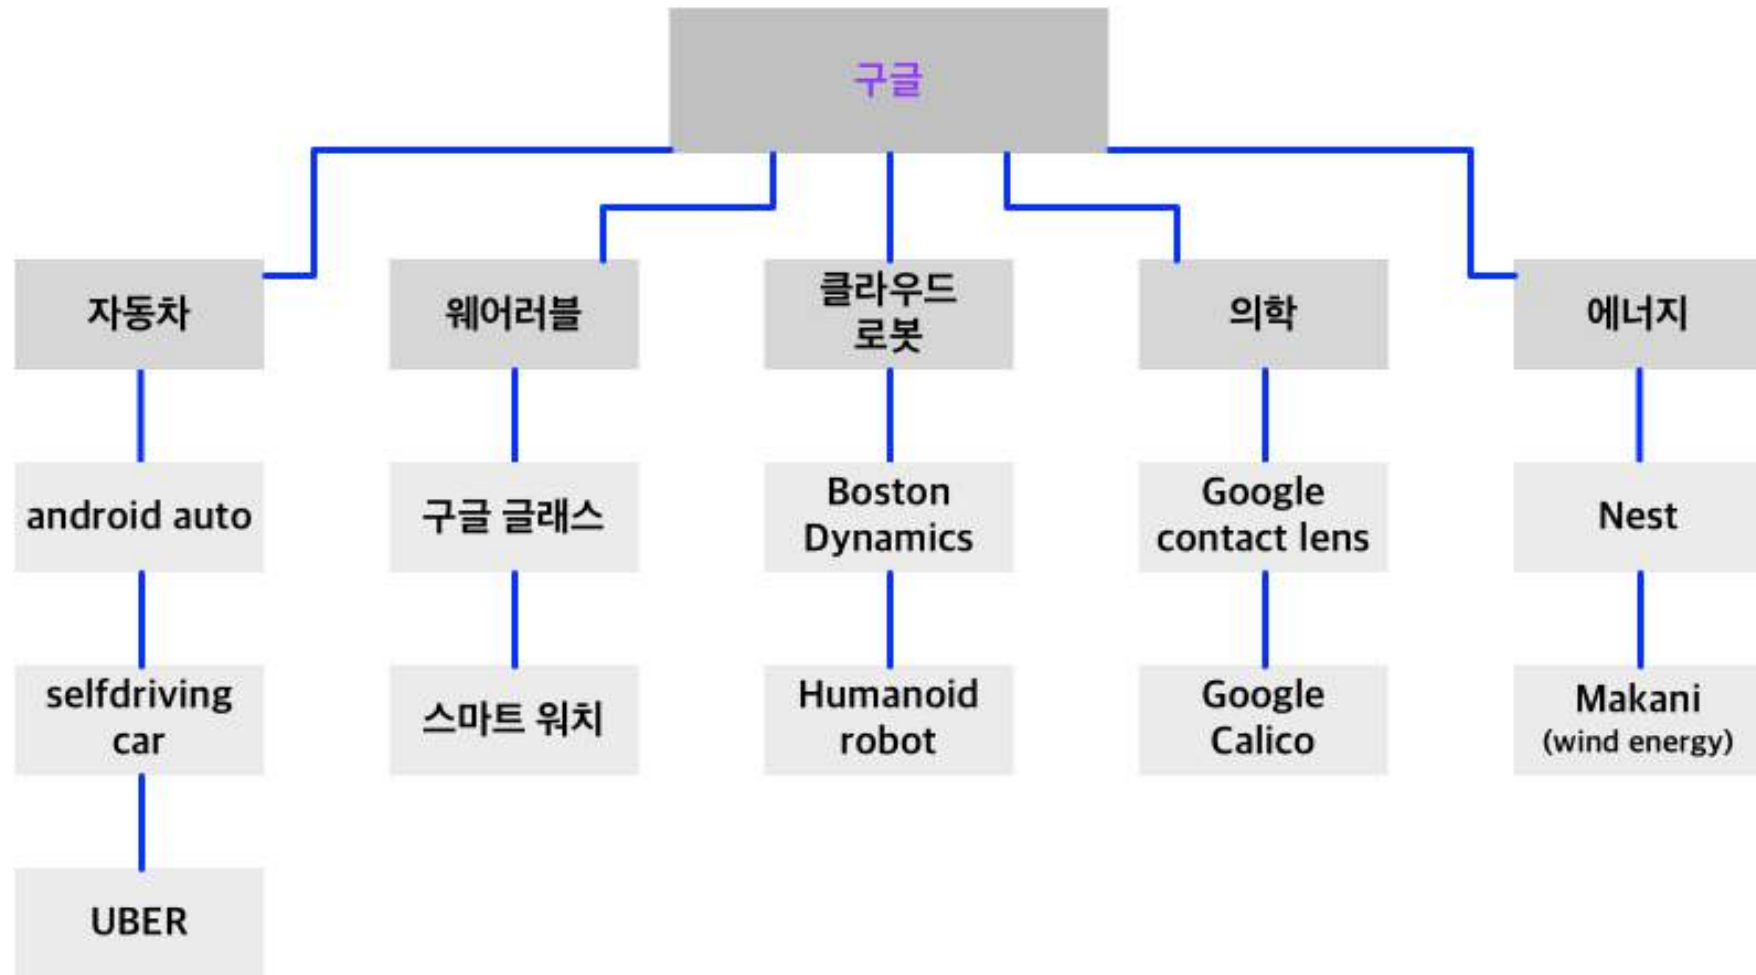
구글

자동차

android auto

selfdriving car

UBER

웨어러블

구글 글래스

스마트 워치

클라우드 로봇

Boston Dynamics

Humanoid robot

의학

Google contact lens

Google Calico

에너지

Nest

Makani (wind energy)